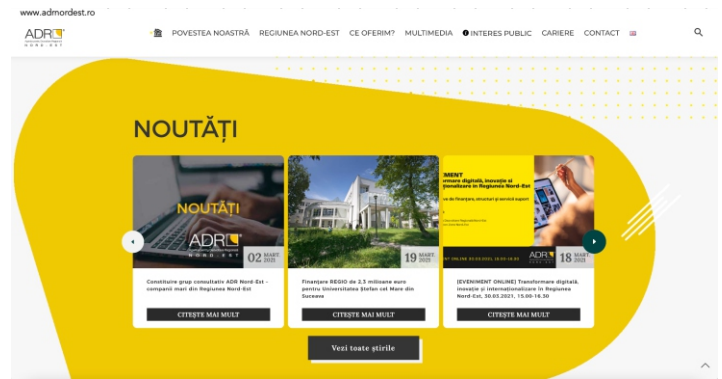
www.admordest.ro

ADR NORD-EST

POVESTEA NOASTRĂ REGIUNEA NORD-EST CE OFERIM? MULTIMEDIA INTERES PUBLIC CARIERE CONTACT

NOUTĂȚI

NOUTĂȚI
ADR NORD-EST
02 MART 2021

Constituire grup consultativ ADR Nord-Est - companii mari din Regiunea Nord-Est

CITEȘTE MAI MULT

19 MART 2021

Finanțare REGIO de 2.5 milioane euro pentru Universitatea Ștefan cel Mare din Suceava

CITEȘTE MAI MULT

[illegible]MENT
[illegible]rmare digitală, inovație și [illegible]ționalizare în Regiunea Nord-Est
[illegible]

18 MART 2021

[EVENIMENT ONLINE] Transformare digitală, inovație și internaționalizare în Regiunea Nord-Est, 30.03.2021, 15.00-16.30

CITEȘTE MAI MULT

Vezi toate știrile